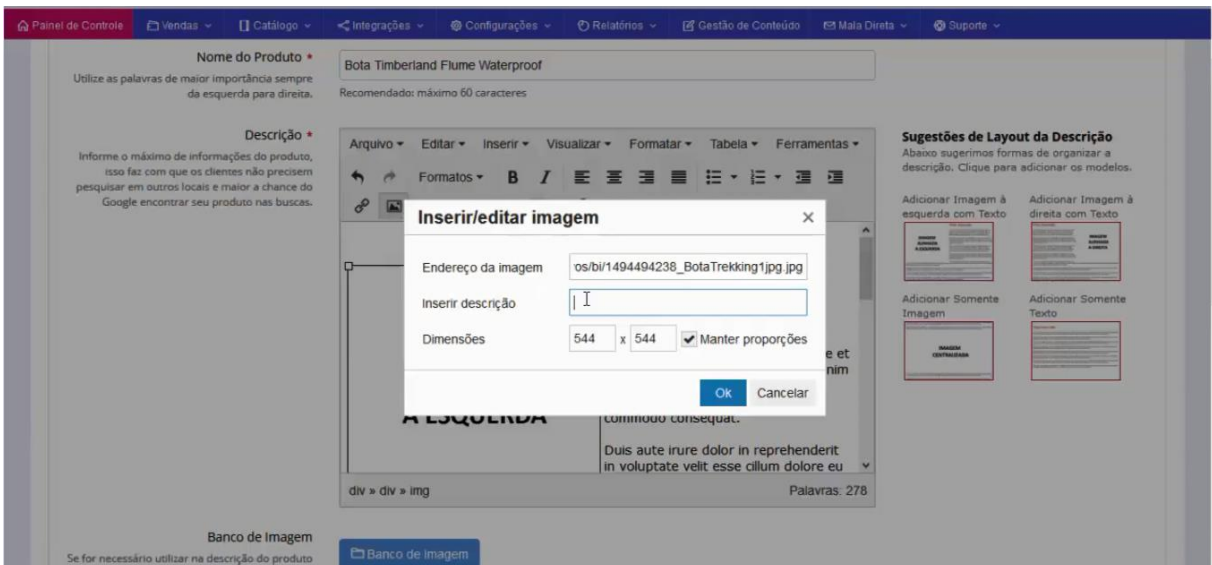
Painel de Controle Vendas Catálogo Integrações Configurações Relatórios Gestão de Conteúdo Mala Direta Suporte

Nome do Produto *
Utilize as palavras de maior importância sempre da esquerda para direita.

Bota Timberland Flume Waterproof
Recomendado: máximo 60 caracteres

Descrição *
Informe o máximo de informações do produto, isso faz com que os clientes não precisem pesquisar em outros locais e maior a chance do Google encontrar seu produto nas buscas.

Arquivo Editar Inserir Visualizar Formatar Tabela Ferramentas
Formatos B I

Inserir/editar imagem ×
Endereço da imagem os/bi/1494494238_BotaTrekking1jpg.jpg
Inserir descrição
Dimensões 544 x 544 Manter proporções
Ok Cancelar

e et
nim
A ESQUERDA
commodo consequat.
Duis aute irure dolor in reprehenderit in voluptate velit esse cillum dolore eu

div » div » img Palavras: 278

Sugestões de Layout da Descrição
Abaixo sugerimos formas de organizar a descrição. Clique para adicionar os modelos.
Adicionar Imagem à esquerda com Texto
Adicionar Imagem à direita com Texto
Adicionar Somente Imagem
Adicionar Somente Texto

Banco de Imagem
Se for necessário utilizar na descrição do produto
Banco de imagem